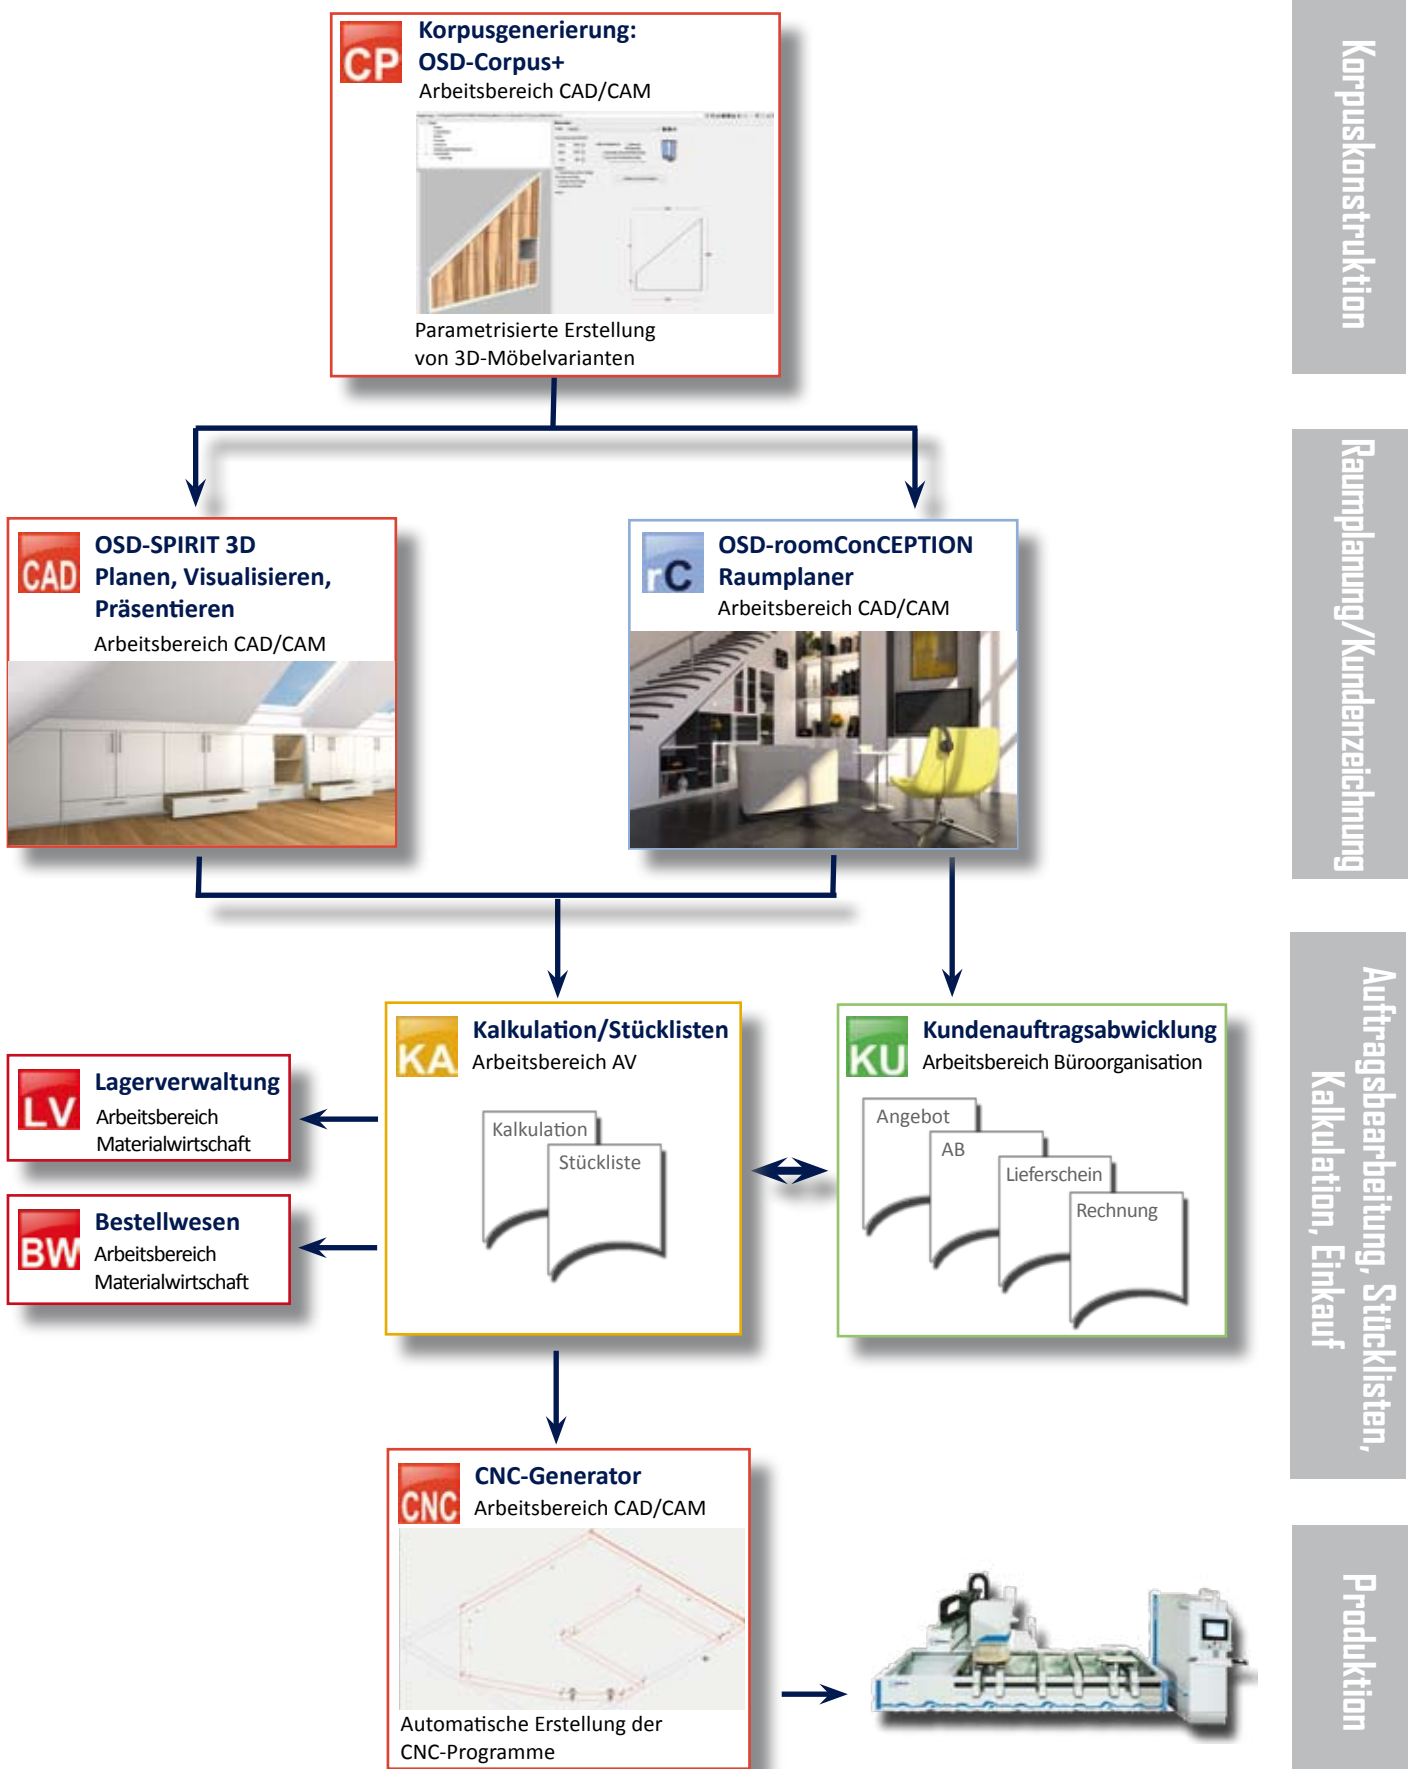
CP
Korpusgenerierung:
OSD-Corpus+
Arbeitsbereich CAD/CAM

Parametrisierte Erstellung von 3D-Möbelvarianten

Korpuskonstruktion

CAD
OSD-SPIRIT 3D
Planen, Visualisieren, Präsentieren
Arbeitsbereich CAD/CAM

rC
OSD-roomConCEPTION
Raumplaner
Arbeitsbereich CAD/CAM

Raumplanung/Kundenzeichnung

LV
Lagerverwaltung
Arbeitsbereich Materialwirtschaft

BW
Bestellwesen
Arbeitsbereich Materialwirtschaft

KA
Kalkulation/Stücklisten
Arbeitsbereich AV
Kalkulation
Stückliste

KU
Kundenauftragsabwicklung
Arbeitsbereich Büroorganisation
Angebot
AB
Lieferschein
Rechnung

Auftragsbearbeitung, Stücklisten, Kalkulation, Einkauf

CNC
CNC-Generator
Arbeitsbereich CAD/CAM

Automatische Erstellung der CNC-Programme

Produktion